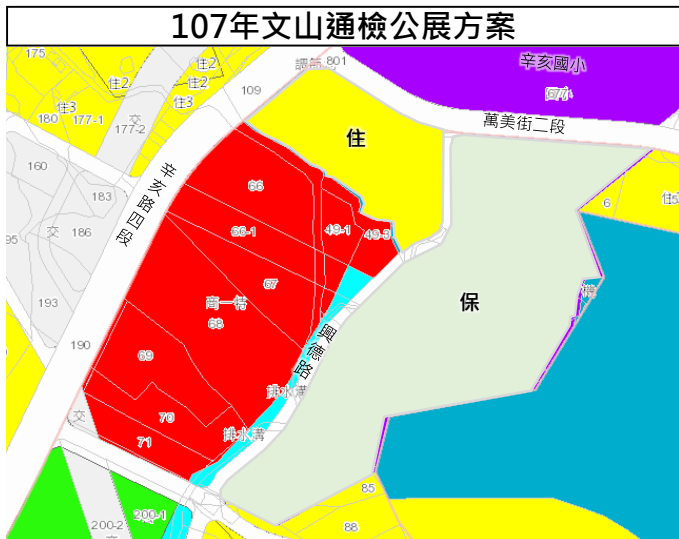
107年文山通檢公展方案

175
住2
住2
住3
住3
180
177-1
交
177-2
109
801
辛亥國小
文小
萬美街二段
住
160
183
辛亥路四段
95
交
186
66
66-1
43-1
43-3
6
住
67
193
商一特
68
興德路
保
190
69
排水溝
70
交
71
排水溝
85
200-2
200-1
88